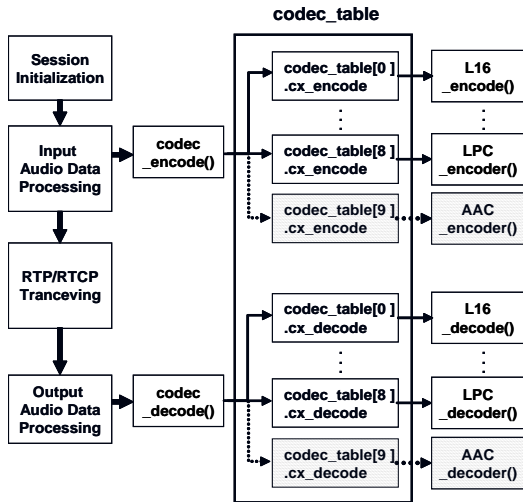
codec_table

Session Initialization

Input Audio Data Processing

RTP/RTCP Tranceving

Output Audio Data Processing

codec _encode()

codec _decode()

codec_table[0 ] .cx_encode

codec_table[8 ] .cx_encode

codec_table[9 ] .cx_encode

codec_table[0 ] .cx_decode

codec_table[8 ] .cx_decode

codec_table[9 ] .cx_decode

L16 _encode()

LPC _encoder()

AAC _encoder()

L16 _decode()

LPC _decoder()

AAC _decoder()